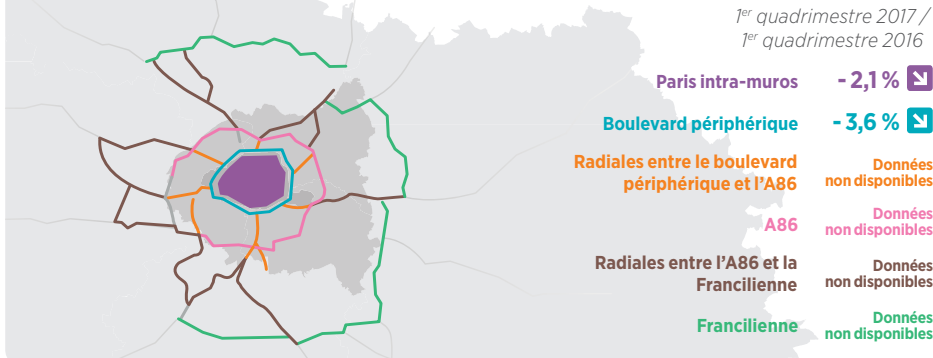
$1^{er}$ quadrimestre 2017 /
$1^{er}$ quadrimestre 2016

Paris intra-muros - 2,1 %

Boulevard périphérique - 3,6 %

Radiales entre le boulevard périphérique et l'A86 Données non disponibles

A86 Données non disponibles

Radiales entre l'A86 et la Francilienne Données non disponibles

Francilienne Données non disponibles